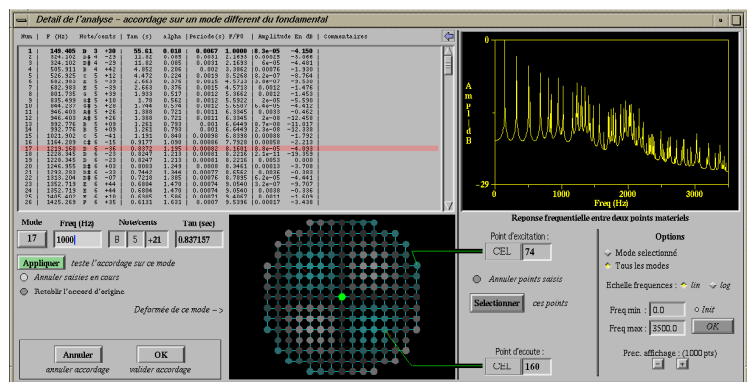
Detail de l'analyse - accordage sur un mode different du fondamental

Num | F (Hz) | Note/cents | Tau (s) | alpha | Periode(s) | F/F0 | Amplitude En dB | Commentaires

| Num | F (Hz) | Note/cents | Tau (s) | alpha | Periode(s) | F/F0 | Amplitude En dB |
|---|---|---|---|---|---|---|---|
| 1 | 149.405 | D 3 +30 | 55.61 | 0.018 | 0.0067 | 1.0000 | 8.3e-05 -4.150 |
| 2 | 324.102 | D# 4 -23 | 11.82 | 0.085 | 0.0031 | 2.1693 | 0.00025 -5.666 |
| 3 | 324.102 | D# 4 -23 | 11.82 | 0.085 | 0.0031 | 2.1693 | 3.4e-05 -4.401 |
| 4 | 505.911 | B 4 +42 | 4.052 | 0.246 | 0.002 | 3.3862 | 0.00076 -1.330 |
| 5 | 526.925 | C 5 +12 | 4.472 | 0.224 | 0.0019 | 3.5268 | 8.2e-07 -8.764 |
| 6 | 682.983 | E 5 -35 | 2.663 | 0.376 | 0.0015 | 4.5713 | 3e-07 -3.530 |
| 7 | 682.983 | E 5 -35 | 2.663 | 0.376 | 0.0015 | 4.5713 | 0.0012 -1.476 |
| 8 | 801.795 | G 5 +39 | 1.933 | 0.517 | 0.0012 | 5.3662 | 0.0012 -1.453 |
| 9 | 835.499 | G# 5 +10 | 1.78 | 0.562 | 0.0012 | 5.5922 | 2e-05 -5.530 |
| 10 | 866.237 | G# 5 +28 | 1.946 | 0.514 | 0.0012 | 5.5997 | 6.6e-05 -4.412 |
| 11 | 880.403 | A 5 +1 | 1.388 | 0.721 | 0.0011 | 5.8926 | 4e-05 -3.462 |
| 12 | 946.403 | A# 5 +26 | 1.388 | 0.721 | 0.0011 | 6.3345 | 2e-05 -12.450 |
| 13 | 992.776 | B 5 +09 | 1.261 | 0.793 | 0.001 | 6.6449 | 5.2e-06 -11.017 |
| 14 | 992.776 | B 5 +09 | 1.261 | 0.793 | 0.001 | 6.6449 | 2.3e-08 -12.338 |
| 15 | 1021.902 | C 6 -41 | 1.151 | 0.869 | 0.00098 | 6.8398 | 0.00098 -1.792 |
| 16 | 1164.209 | D 6 -15 | 0.9177 | 1.090 | 0.00086 | 7.7926 | 0.00058 -2.213 |
| 17 | 1212.938 | D 6 +34 | 0.8372 | 1.195 | 0.00082 | 8.1181 | 5.3e-05 -4.353 |
| 18 | 1222.365 | D 6 -23 | 0.8247 | 1.213 | 0.00082 | 8.1816 | 2.7e-05 -5.083 |
| 19 | 1228.945 | D# 6 -23 | 0.8247 | 1.213 | 0.00081 | 8.2216 | 0.0053 -0.000 |
| 20 | 1246.955 | D# 6 +03 | 0.8003 | 1.249 | 0.0008 | 8.3461 | 0.00013 -3.708 |
| 21 | 1293.283 | D# 6 -32 | 0.7442 | 1.344 | 0.00077 | 8.6562 | 0.0036 -0.393 |
| 22 | 1313.204 | E 6 -07 | 0.7216 | 1.385 | 0.00076 | 8.7895 | 6.2e-05 -4.441 |
| 23 | 1352.719 | E 6 +44 | 0.6804 | 1.470 | 0.00074 | 9.0540 | 3.2e-07 -9.707 |
| 24 | 1352.719 | E 6 +44 | 0.6804 | 1.470 | 0.00074 | 9.0540 | 0.0008 -3.336 |
| 25 | 1405.402 | F 6 +10 | 0.6305 | 1.586 | 0.00071 | 9.4067 | 0.0001 -1.805 |
| 26 | 1425.263 | F 6 +35 | 0.6131 | 1.631 | 0.0007 | 9.5396 | 0.00017 -3.438 |

Mode 17 | Freq (Hz) 1000 | Note/cents B 5 +21 | Tau (sec) 0.837157

Appliquer teste l'accordage sur ce mode

Annuler saisies en cours

Rétablir l'accord d'origine

Deformee de ce mode ->

Annuler annuler accordage

OK valider accordage

Amplitude dB

0

-29

0 1000 2000 3000

Freq (Hz)

Reponse frequentielle entre deux points materiels

Point d'excitation : CEL 74

Annuler points saisis

Selectionner ces points

Point d'ecoute : CEL 160

Options

Mode selectionné

Tous les modes

Echelle frequences : lin log

Freq min : 0.0 Init

Freq max : 3500.0 OK

Prec. affichage : (1000 pts)